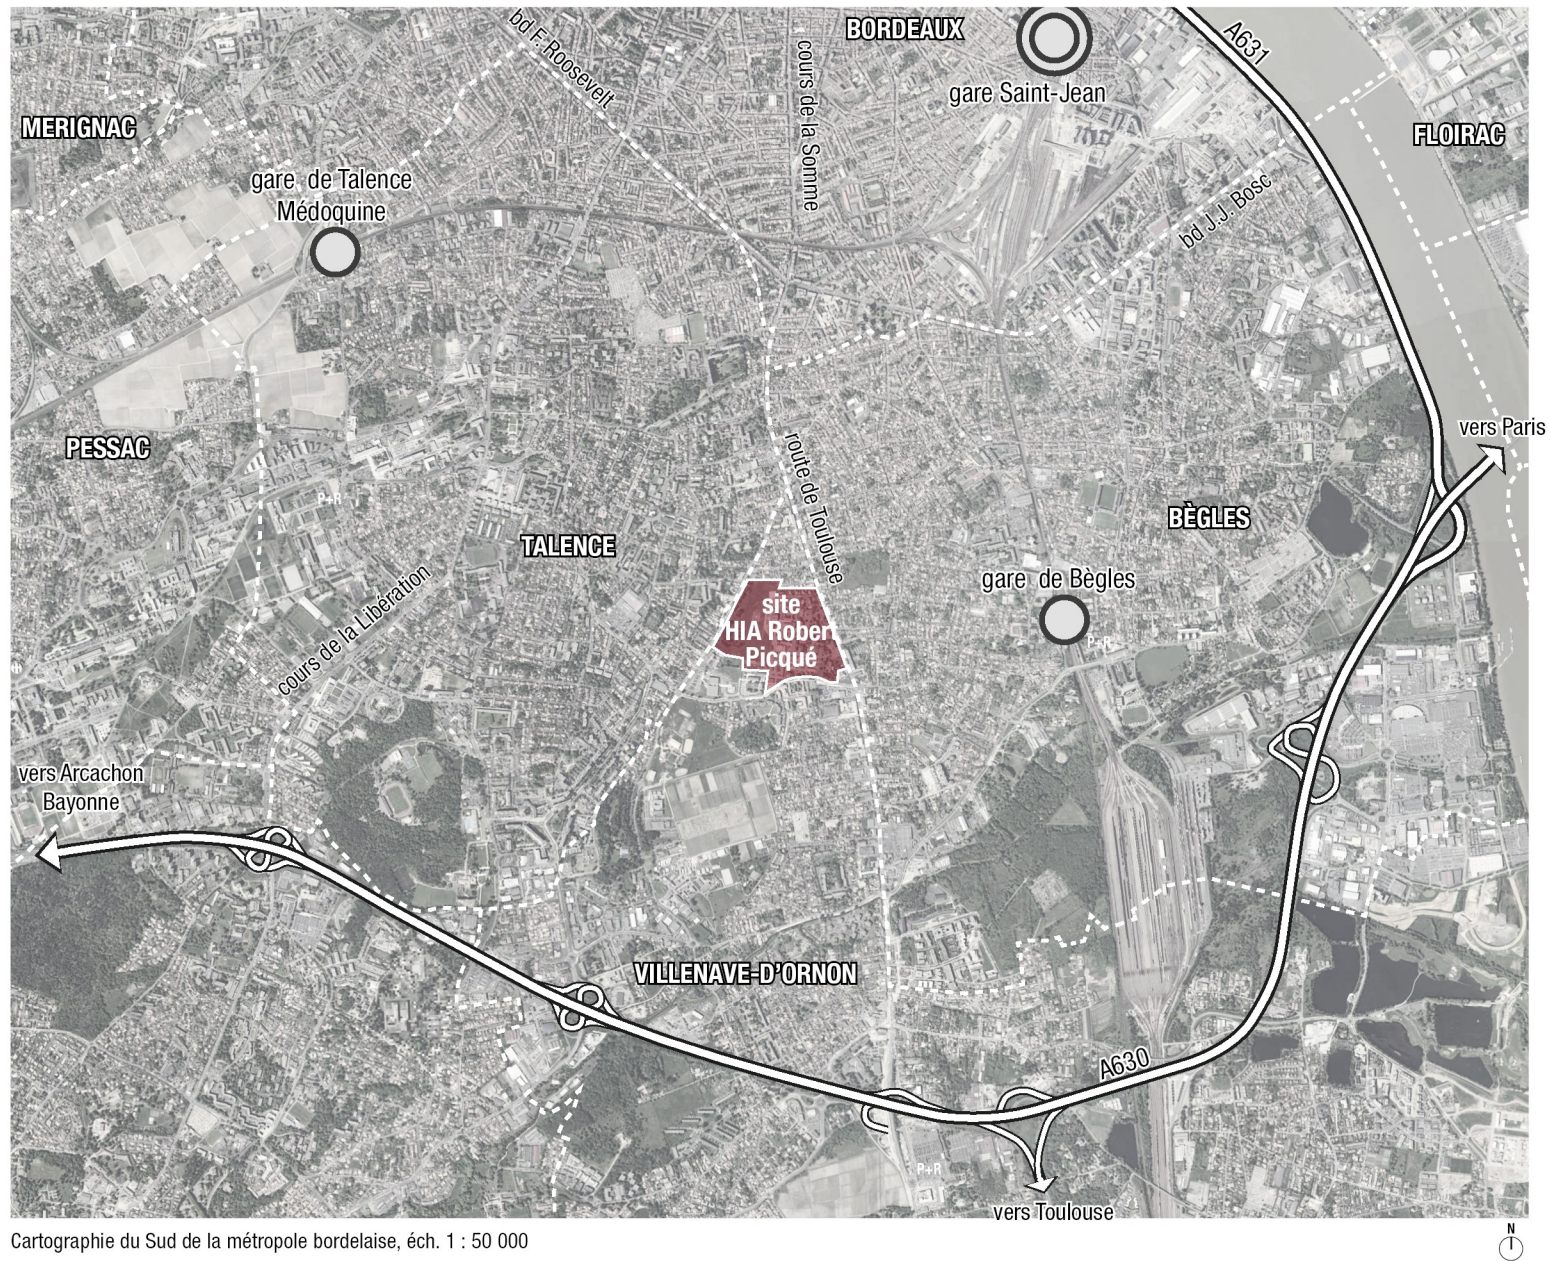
BORDEAUX
gare Saint-Jean
bd F. Roosevelt
cours de la Somme
A631
MERIGNAC
FLOIRAC
gare de Talence Médoquine
bd J.J. Bosc
PESSAC
route de Toulouse
vers Paris
P+R
TALENCE
BÈGLES
site HIA Robert Picqué
gare de Bègles
cours de la Libération
P+R
vers Arcachon Bayonne
VILLENAVE-D'ORNON
A630
P+R
vers Toulouse
Cartographie du Sud de la métropole bordelaise, éch. 1 : 50 000
N